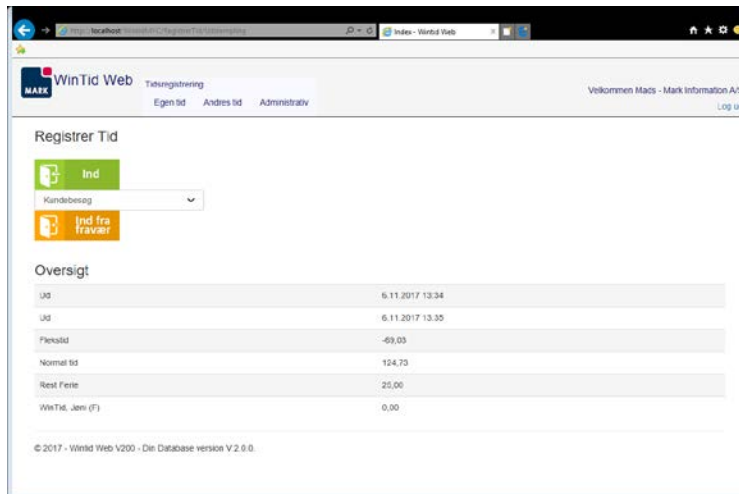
http://localhost/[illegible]

Index - Wintid Web

MARK WinTid Web

Tidsregistrering

Egen tid Andres tid Administrativ

Velkommen Mads - Mark Information A/S

Log u

Registrer Tid

Ind

Kundebesøg

Ind fra fravær

Oversigt

| | |
|---|---|
| Ud | 6.11.2017 13:34 |
| Ud | 6.11.2017 13:35 |
| Flekstid | -69,03 |
| Normal tid | 124,73 |
| Rest Ferie | 25,00 |
| WinTid, Jeni (F) | 0,00 |

© 2017 - Wintid Web V200 - Din Database version V 2.0.0.